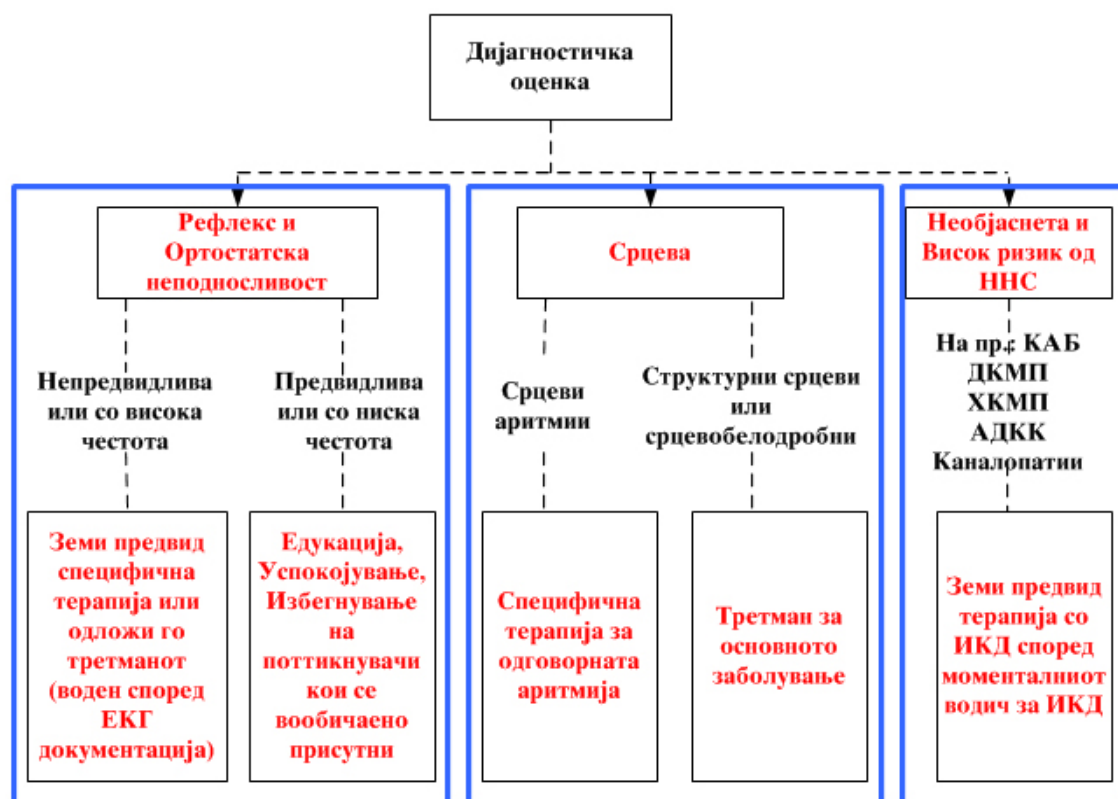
Дијагностичка оценка

Рефлекс и Ортостатска неподносливост

Непредвидлива или со висока честота

Предвидлива или со ниска честота

Земи предвид специфична терапија или одложи го третманот (воден според ЕКГ документација)

Едукација, Успокојување, Избегнување на поттикнувачи кои се вообичаено присутни

Срцева

Срцеви аритмии

Структурни срцеви или срцевобелодробни

Специфична терапија за одговорната аритмија

Третман за основното заболување

Необјаснета и Висок ризик од ННС

На пр.: КАБ ДКМП ХКМП АДКК Каналопатии

Земи предвид терапија со ИКД според моменталниот водич за ИКД